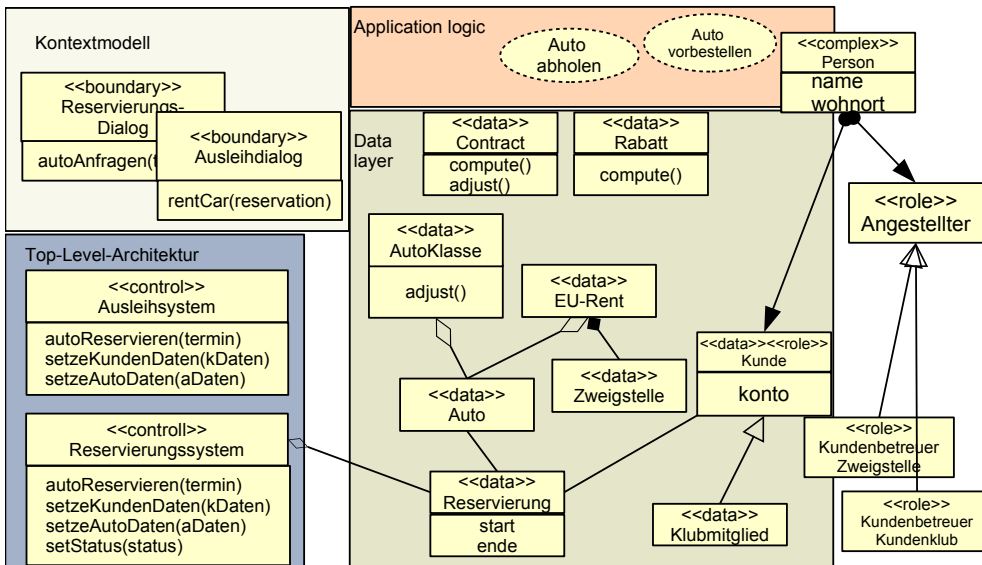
Kontextmodell

<<boundary>>
Reservierungs-Dialog

autoAnfragen(t

<<boundary>>
Ausleihdialog

rentCar(reservation)

Application logic

Auto abholen

Auto vorbestellen

<<complex>>
Person

name
wohnort

Data layer

<<data>>
Contract

compute()
adjust()

<<data>>
Rabatt

compute()

<<role>>
Angestellter

Top-Level-Architektur

<<control>>
Ausleihsystem

autoReservieren(termin)
setzeKundenDaten(kDaten)
setzeAutoDaten(aDaten)

<<controll>>
Reservierungssystem

autoReservieren(termin)
setzeKundenDaten(kDaten)
setzeAutoDaten(aDaten)
setStatus(status)

<<data>>
AutoKlasse

adjust()

<<data>>
EU-Rent

<<data>><<role>>
Kunde

konto

<<data>>
Auto

<<data>>
Zweigstelle

<<data>>
Reservierung

start
ende

<<data>>
Klubmitglied

<<role>>
Kundenbetreuer
Zweigstelle

<<role>>
Kundenbetreuer
Kundenklub